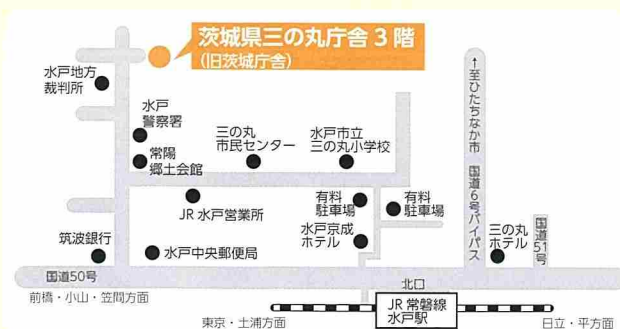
茨城県三の丸庁舎 3 階
(旧茨城庁舎)

水戸地方裁判所

水戸警察署

常陽郷土会館

三の丸市民センター

水戸市立三の丸小学校

↑至ひたちなか市

国道6号バイパス

有料駐車場

有料駐車場

JR 水戸営業所

水戸京成ホテル

三の丸ホテル

国道51号

筑波銀行

水戸中央郵便局

国道50号

北口

前橋・小山・笠間方面

JR 常磐線
水戸駅

東京・土浦方面

日立・平方面